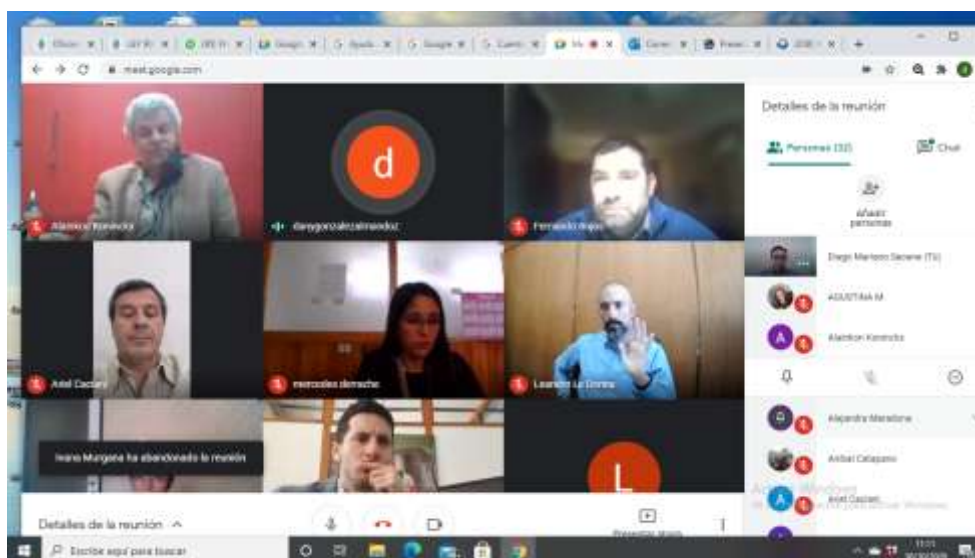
meet.google.com

Detalles de la reunión

Personas (32)

Chat

Añadir personas

Diego Martinez Secane (Tú)

AGUSTINA M

Alainkon Konrocks

Alejandra Maradona

Anibal Catapano

Ariel Caccani

Alainkon Konrocks

d

daisygonzalezalmendoz

Fernando Rojas

Ariel Caccani

mercedes demacho

Leandro La Donna

Ivana Murgana ha abandonado la reunión

L

Detalles de la reunión

Presentar ahora

Activar Windows

Escribe aquí para buscar